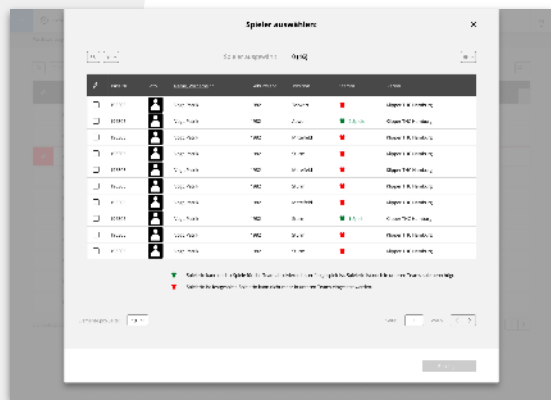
Spieler auswählen

×

0 / 52

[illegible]

| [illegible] | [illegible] | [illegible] | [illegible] | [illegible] | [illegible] | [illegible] |
|---|---|---|---|---|---|---|
| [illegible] | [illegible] | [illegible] | 1992 | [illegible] | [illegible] | Clupen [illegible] |
| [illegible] | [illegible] | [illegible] | 1992 | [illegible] | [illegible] | Clupen THC Hamburg |
| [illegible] | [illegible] | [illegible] | 1992 | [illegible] | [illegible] | Clupen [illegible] |
| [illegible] | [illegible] | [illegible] | 1992 | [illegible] | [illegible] | Clupen THC Hamburg |
| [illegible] | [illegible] | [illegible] | 1992 | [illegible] | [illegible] | Clupen THC Hamburg |
| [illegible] | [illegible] | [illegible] | 1992 | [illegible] | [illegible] | Clupen THC Hamburg |
| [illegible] | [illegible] | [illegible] | 1992 | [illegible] | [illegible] | Clupen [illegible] |
| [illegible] | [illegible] | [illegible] | 1992 | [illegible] | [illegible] | Clupen THC Hamburg |
| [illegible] | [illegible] | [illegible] | 1992 | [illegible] | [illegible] | Clupen THC Hamburg |
| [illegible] | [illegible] | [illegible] | 1992 | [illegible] | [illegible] | Clupen THC Hamburg |

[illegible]

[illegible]

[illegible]